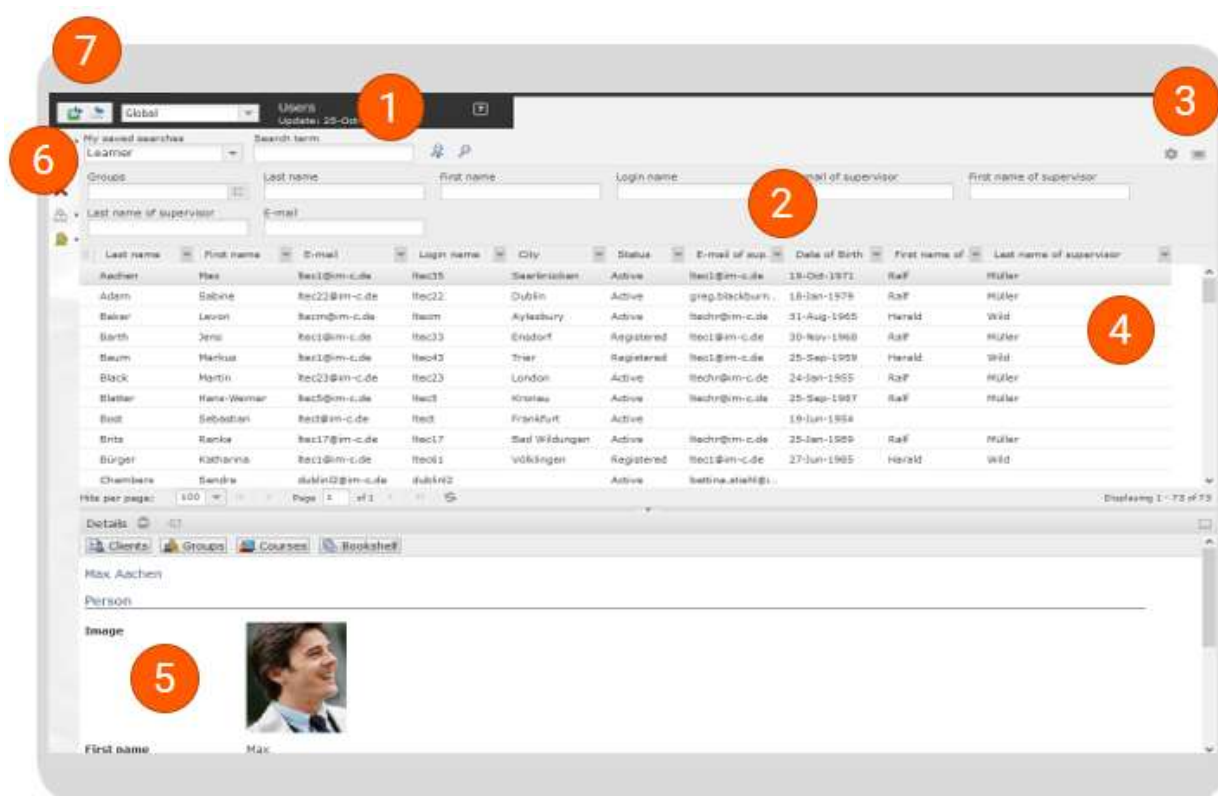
7

Global

Users
Update: 25-Oct

1

3

My saved searches
Learner

Search term

6

Groups

Last name

First name

Login name

E-mail of supervisor

First name of supervisor

2

Last name of supervisor

E-mail

| Last name | First name | E-mail | Login name | City | Status | E-mail of sup. | Date of Birth | First name of | Last name of supervisor |
|---|---|---|---|---|---|---|---|---|---|
| Aachen | Max | ltec1@im-c.de | ltec35 | Saarbrücken | Active | ltec1@im-c.de | 19-Oct-1971 | Ralf | Müller |
| Adam | Sabine | ltec22@im-c.de | ltec22 | Dublin | Active | greg.blackburn... | 18-Jan-1979 | Ralf | Müller |
| Baker | Levon | ltecm@im-c.de | ltecm | Aylesbury | Active | ltechr@im-c.de | 31-Aug-1965 | Harald | Wild |
| Barth | Jens | ltec1@im-c.de | ltec33 | Ensdorf | Registered | ltec1@im-c.de | 30-Nov-1968 | Ralf | Müller |
| Baum | Markus | ltec1@im-c.de | ltec43 | Trier | Registered | ltec1@im-c.de | 25-Sep-1959 | Harald | Wild |
| Black | Martin | ltec23@im-c.de | ltec23 | London | Active | ltechr@im-c.de | 24-Jan-1955 | Ralf | Müller |
| Blatter | Hans-Werner | ltec5@im-c.de | ltec5 | Kronau | Active | ltechr@im-c.de | 25-Sep-1987 | Ralf | Müller |
| Bost | Sebastian | ltect@im-c.de | ltect | Frankfurt | Active | | 19-Jun-1954 | | |
| Brits | Ranke | ltec17@im-c.de | ltec17 | Bad Wildungen | Active | ltechr@im-c.de | 25-Jan-1989 | Ralf | Müller |
| Bürger | Katharina | ltec1@im-c.de | ltec61 | Völklingen | Registered | ltec1@im-c.de | 27-Jun-1985 | Harald | Wild |
| Chambers | Sandra | dublin2@im-c.de | dublin2 | | Active | bettina.stiehl@i... | | | |

4

Hits per page: 100 Page 1 of 1

Displaying 1 - 73 of 73

Details

Clients Groups Courses Bookshelf

Max Aachen

Person

Image

5

First name Max